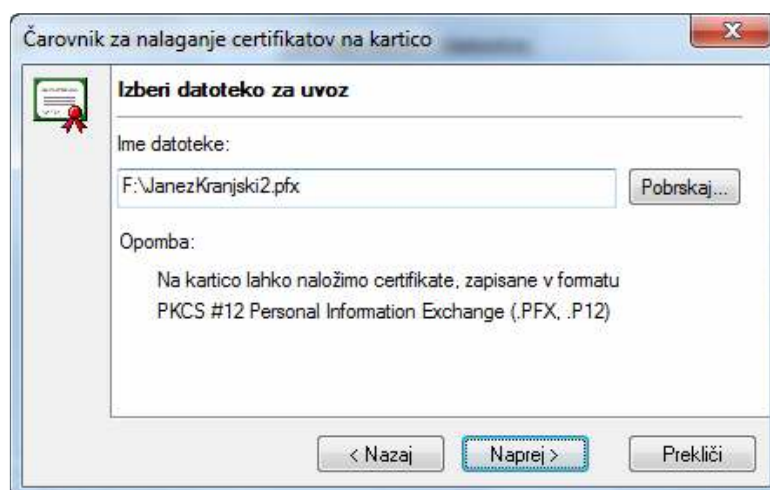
Čarovnik za nalaganje certifikatov na kartico

Izberi datoteko za uvoz

Ime datoteke:

F:\JanezKranjski2.pfx

Pobrskaj...

Opomba:

Na kartico lahko naložimo certifikate, zapisane v formatu PKCS #12 Personal Information Exchange (.PFX, .P12)

< Nazaj

Naprej >

Prekliči